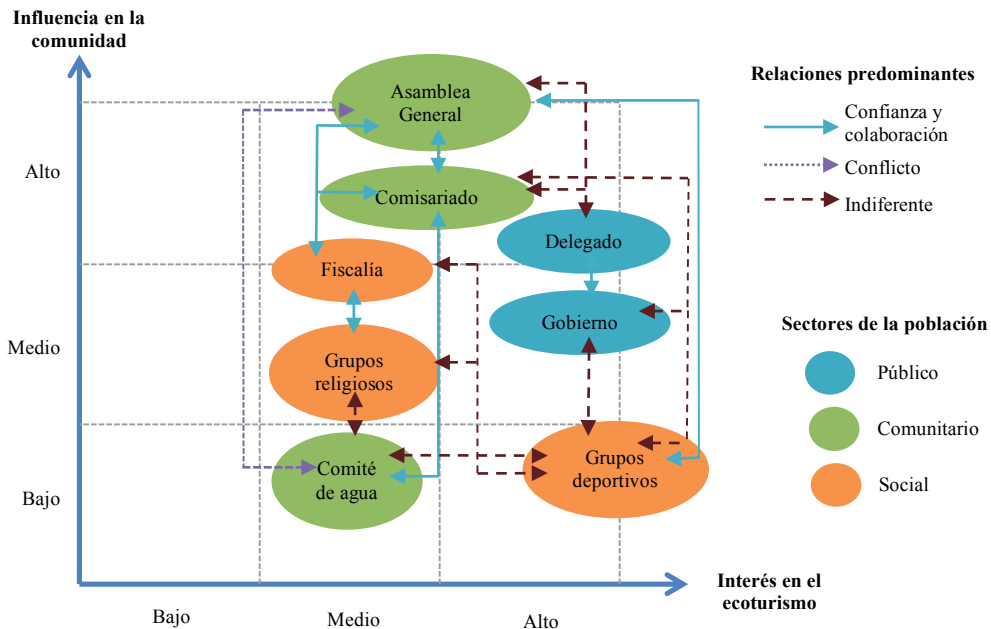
Influencia en la comunidad

Alto

Medio

Bajo

Asamblea General

Comisariado

Delegado

Fiscalía

Gobierno

Grupos religiosos

Comité de agua

Grupos deportivos

Bajo

Medio

Alto

Interés en el ecoturismo

Relaciones predominantes

Confianza y colaboración

Conflicto

Indiferente

Sectores de la población

Público

Comunitario

Social